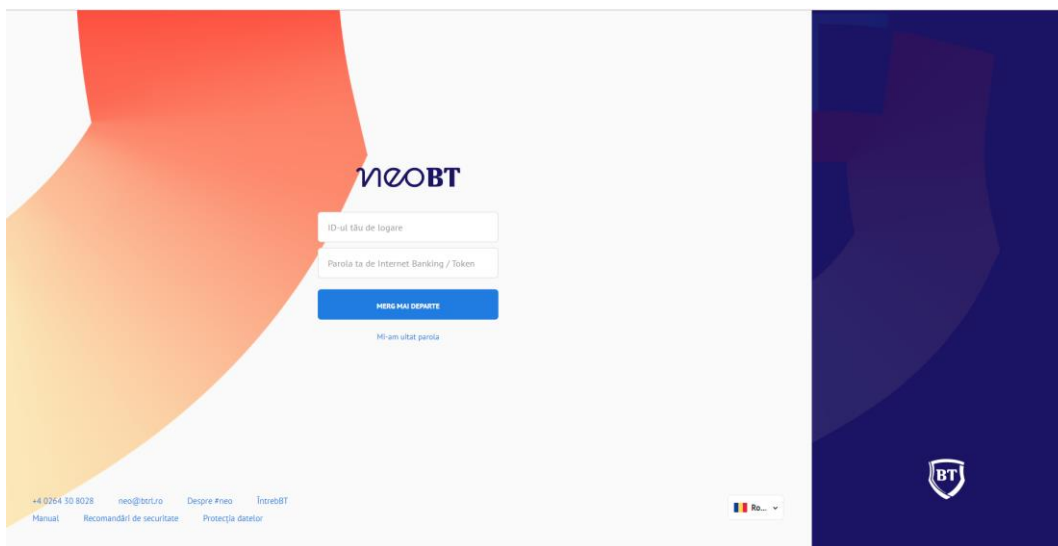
neoBT

ID-ul tău de logare

Parola ta de Internet Banking / Token

MERG MAI DEPARTE

Mi-am uitat parola

+4 0264 30 8028 neo@btrl.ro Despre #neo ÎntrebBT

Manual Recomandări de securitate Protecția datelor

Ro...

BT